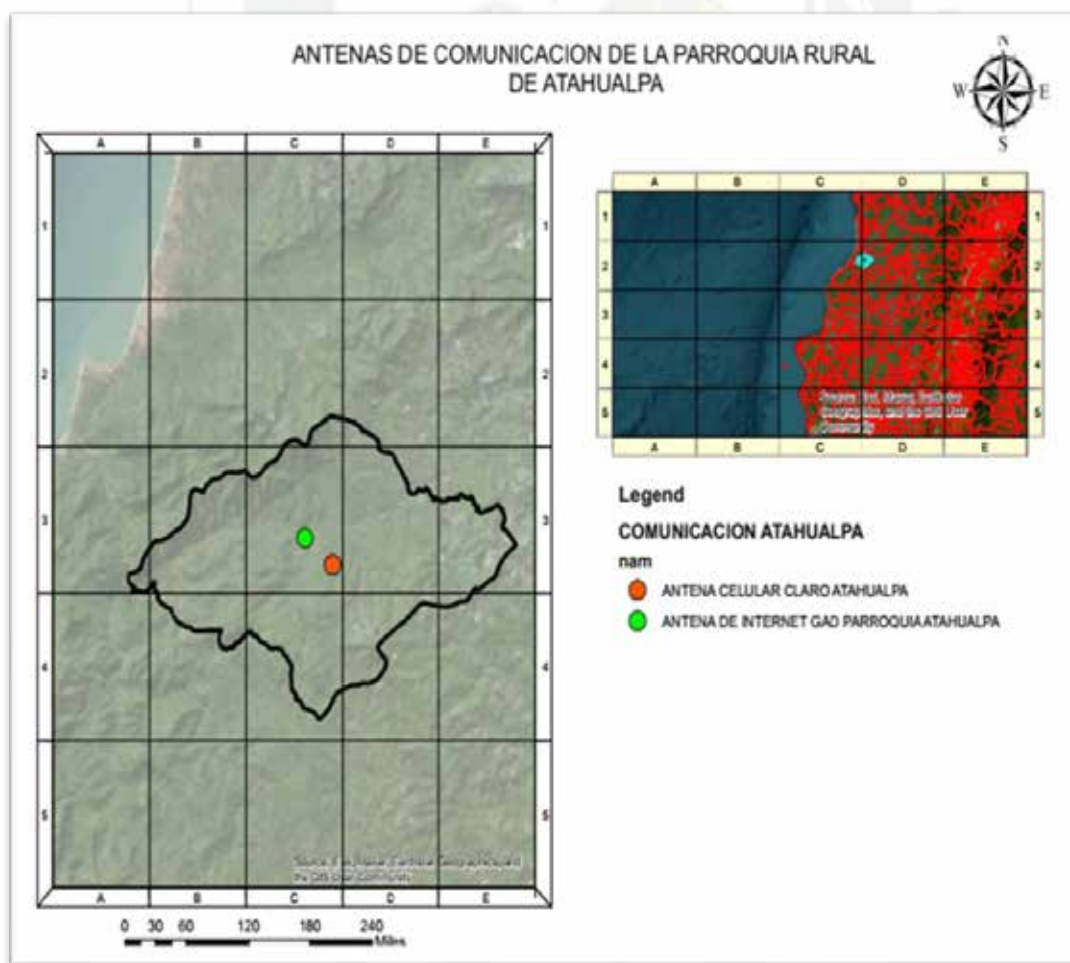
ANTENAS DE COMUNICACION DE LA PARROQUIA RURAL DE ATAHUALPA

N
W E
S

A B C D E
1 1
2 2
3 3
4 4
5 5
A B C D E

Source: Esri, DigitalGlobe, GeoEye, Earthstar Geographics, CNES/Airbus DS, USDA, USGS, AeroGRID, IGN, and the GIS User Community

0 30 60 120 180 240 Miles

A B C D E
1 1
2 2
3 3
4 4
5 5
A B C D E

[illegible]

Legend
COMUNICACION ATAHUALPA
nam
ANTENA CELULAR CLARO ATAHUALPA
ANTENA DE INTERNET GAD PARROQUIA ATAHUALPA